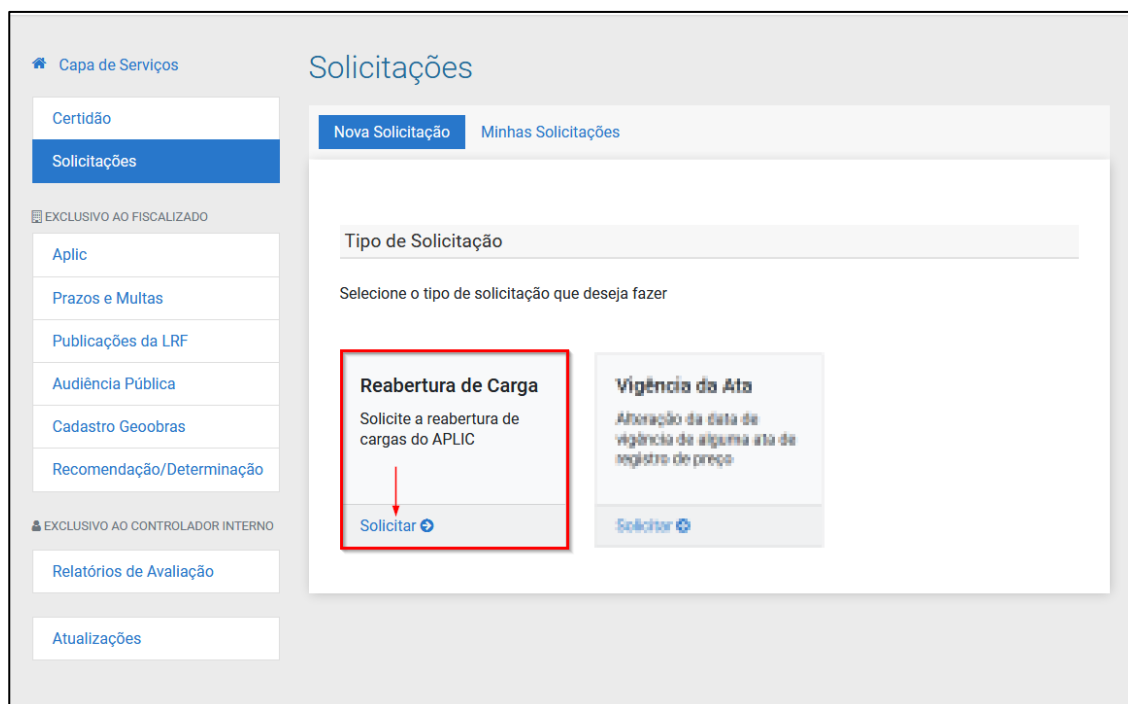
Capa de Serviços

Certidão

Solicitações

EXCLUSIVO AO FISCALIZADO

Aplic

Prazos e Multas

Publicações da LRF

Audiência Pública

Cadastro Geoobras

Recomendação/Determinação

EXCLUSIVO AO CONTROLADOR INTERNO

Relatórios de Avaliação

Atualizações

Solicitações

Nova Solicitação

Minhas Solicitações

Tipo de Solicitação

Selecione o tipo de solicitação que deseja fazer

Reabertura de Carga

Solicite a reabertura de cargas do APLIC

Solicitar

Vigência da Ata

Alteração da data de vigência de alguma ata de registro de preço

Solicitar